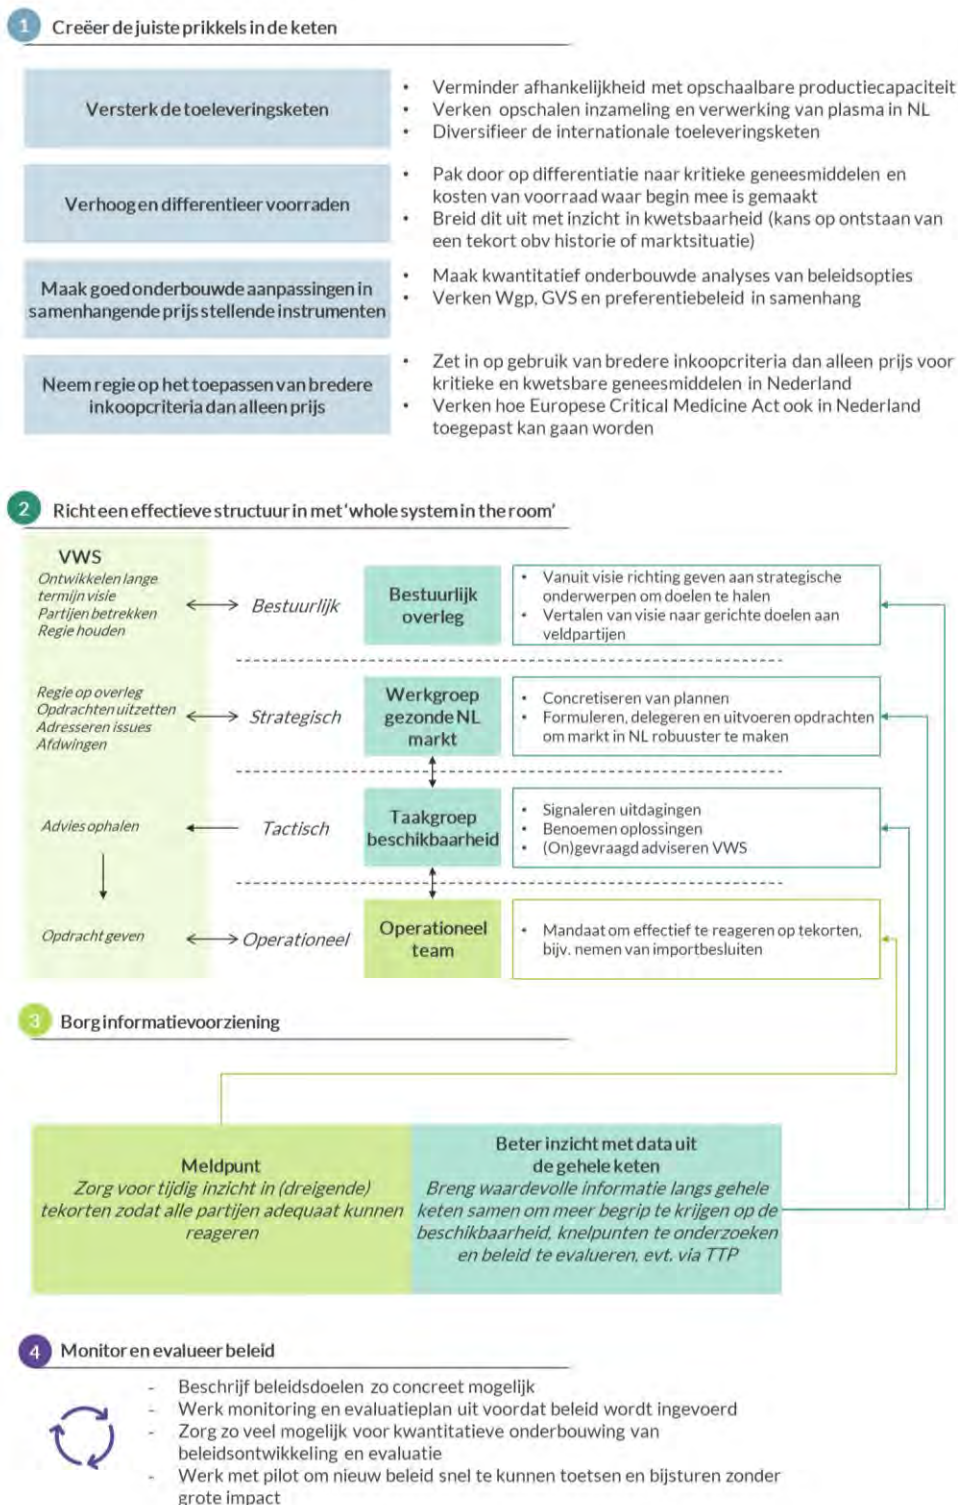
1 Creëer de juiste prikkels in de keten

Versterk de toeleveringsketen

- Verminder afhankelijkheid met opschaalbare productiecapaciteit
- Verken opschalen inzameling en verwerking van plasma in NL
- Diversifieer de internationale toeleveringsketen

Verhoog en differentieer voorraden

- Pak door op differentiatie naar kritieke geneesmiddelen en kosten van voorraad waar begin mee is gemaakt
- Breid dit uit met inzicht in kwetsbaarheid (kans op ontstaan van een tekort obv historie of marktsituatie)

Maak goed onderbouwde aanpassingen in samenhangende prijsstellende instrumenten

- Maak kwantitatief onderbouwde analyses van beleidsopties
- Verken Wgp, GVS en preferentiebeleid in samenhang

Neem regie op het toepassen van bredere inkoopcriteria dan alleen prijs

- Zet in op gebruik van bredere inkoopcriteria dan alleen prijs voor kritieke en kwetsbare geneesmiddelen in Nederland
- Verken hoe Europese Critical Medicine Act ook in Nederland toegepast kan gaan worden

2 Richt een effectieve structuur in met 'whole system in the room'

VWS
Ontwikkelen lange termijn visie
Partijen betrekken
Regie houden

Bestuurlijk

Bestuurlijk overleg

- Vanuit visie richting geven aan strategische onderwerpen om doelen te halen
- Vertalen van visie naar gerichte doelen aan veldpartijen

Regie op overleg
Opdrachten uitzetten
Adresseren issues
Afdwingen

Strategisch

Werkgroep gezonde NL markt

- Concretiseren van plannen
- Formuleren, delegeren en uitvoeren opdrachten om markt in NL robuuster te maken

Advies ophalen

Tactisch

Taakgroep beschikbaarheid

- Signaleren uitdagingen
- Benoemen oplossingen
- (On)gevraagd adviseren VWS

Opdracht geven

Operationeel

Operationeel team

- Mandaat om effectief te reageren op tekorten, bijv. nemen van importbesluiten

3 Borg informatievoorziening

Meldpunt
Zorg voor tijdig inzicht in (dreigende) tekorten zodat alle partijen adequaat kunnen reageren

Beter inzicht met data uit de gehele keten
Breng waardevolle informatie langs gehele keten samen om meer begrip te krijgen op de beschikbaarheid, knelpunten te onderzoeken en beleid te evalueren, evt. via TTP

4 Monitor en evalueer beleid

- Beschrijf beleidsdoelen zo concreet mogelijk
- Werk monitoring en evaluatieplan uit voordat beleid wordt ingevoerd
- Zorg zo veel mogelijk voor kwantitatieve onderbouwing van beleidsontwikkeling en evaluatie
- Werk met pilot om nieuw beleid snel te kunnen toetsen en bijsturen zonder grote impact